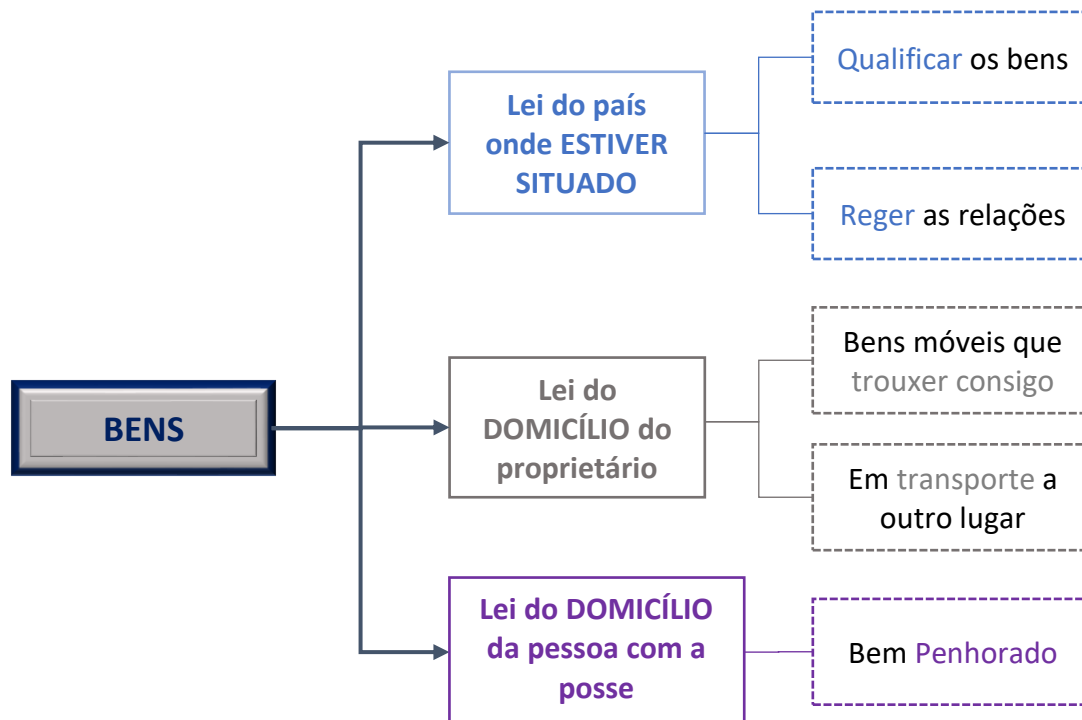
BENS

Lei do país onde ESTIVER SITUADO

Qualificar os bens

Reger as relações

Lei do DOMICÍLIO do proprietário

Bens móveis que trouxer consigo

Em transporte a outro lugar

Lei do DOMICÍLIO da pessoa com a posse

Bem Penhorado